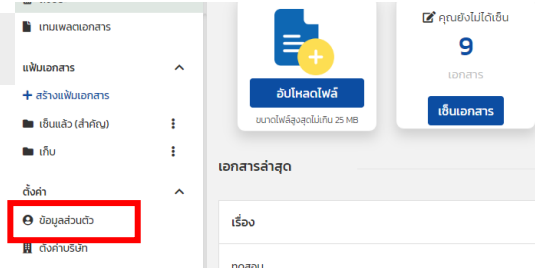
เทมเพลตเอกสาร

แฟ้มเอกสาร

+ สร้างแฟ้มเอกสาร

เซ็นแล้ว (สำคัญ)

เก็บ

ตั้งค่า

ข้อมูลส่วนตัว

ตั้งค่าบริษัท

อัปโหลดไฟล์

ขนาดไฟล์สูงสุดไม่เกิน 25 MB

คุณยังไม่ได้เซ็น

9

เอกสาร

เซ็นเอกสาร

เอกสารล่าสุด

เรื่อง

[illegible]